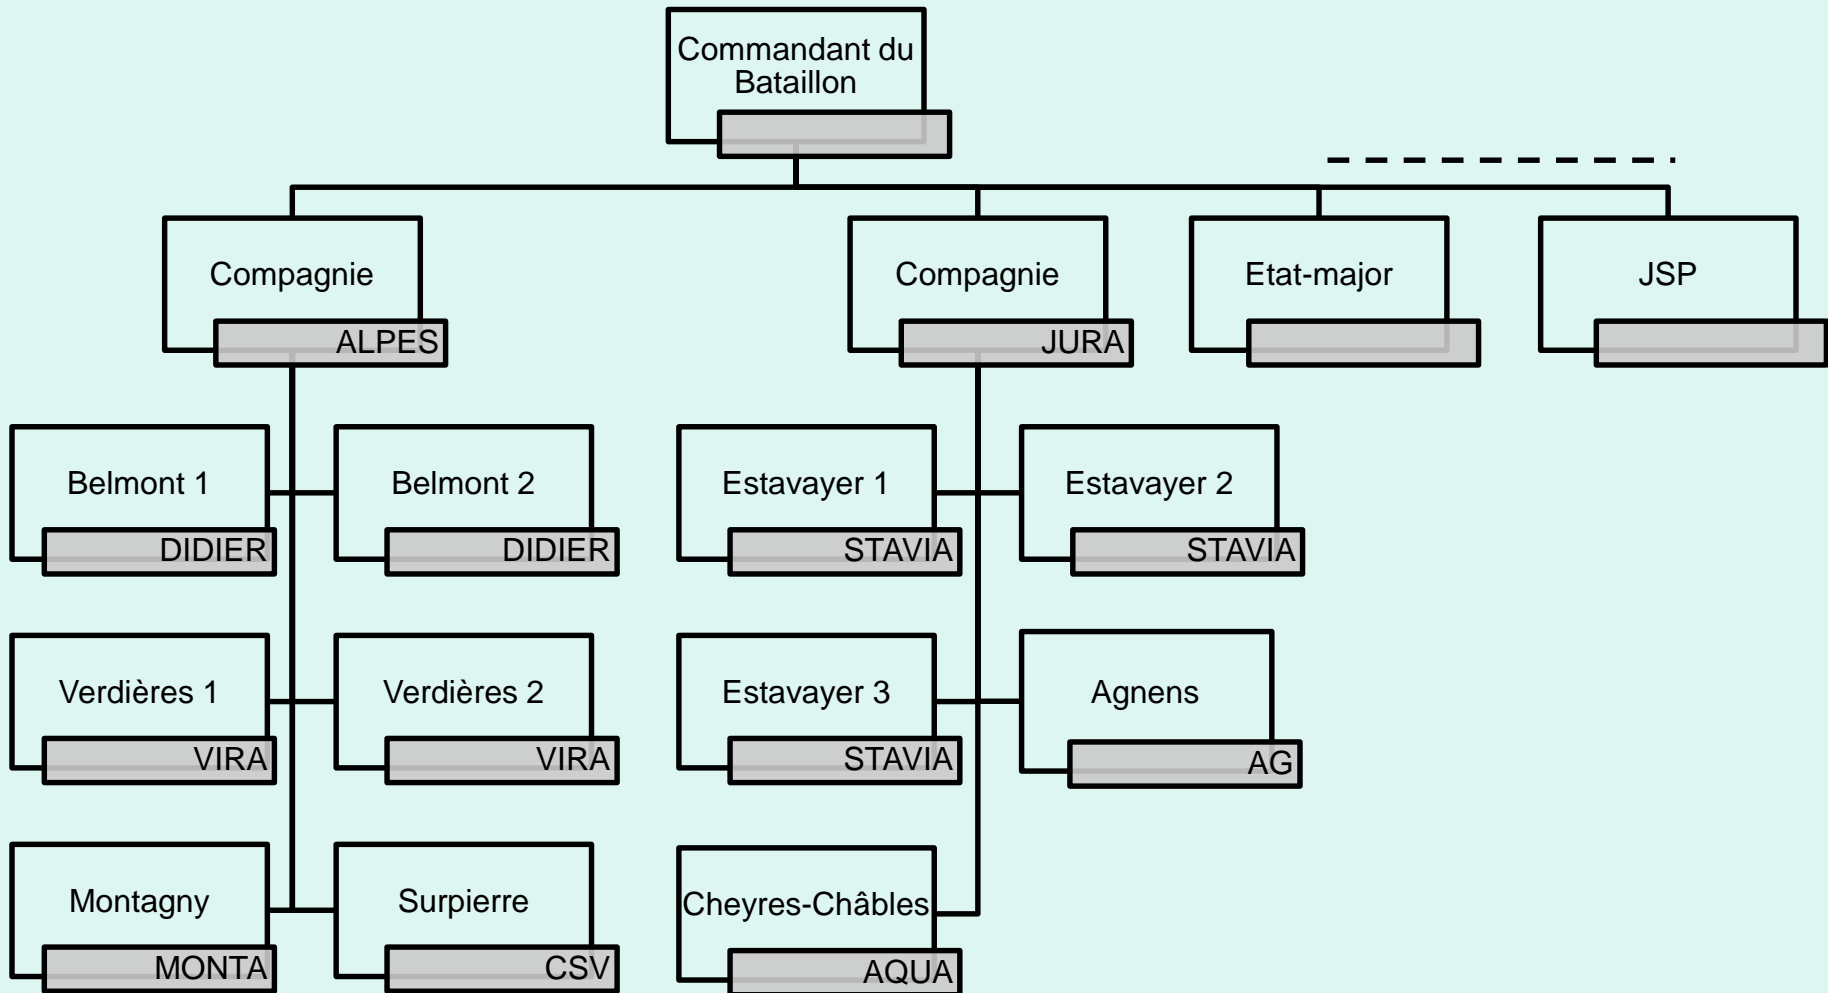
Commandant du Bataillon

Compagnie
ALPES

Compagnie
JURA

Etat-major

JSP

Belmont 1
DIDIER

Belmont 2
DIDIER

Estavayer 1
STAVIA

Estavayer 2
STAVIA

Verdières 1
VIRA

Verdières 2
VIRA

Estavayer 3
STAVIA

Agnens
AG

Montagny
MONTA

Surpierre
CSV

Cheyres-Châbles
AQUA